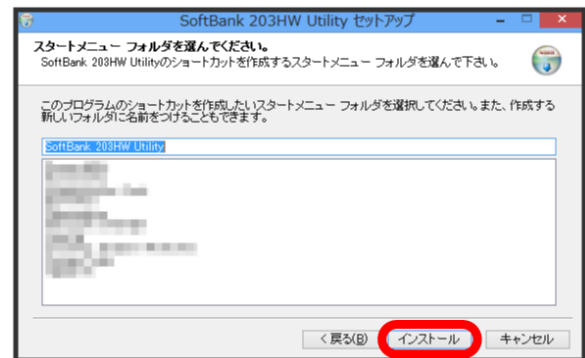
SoftBank 203HW Utility セットアップ

スタートメニュー フォルダを選んでください。
SoftBank 203HW Utilityのショートカットを作成するスタートメニュー フォルダを選んで下さい。

このプログラムのショートカットを作成したいスタートメニュー フォルダを選択してください。また、作成する新しいフォルダに名前をつけることもできます。

SoftBank 203HW Utility

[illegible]

< 戻る(B)
インストール
キャンセル